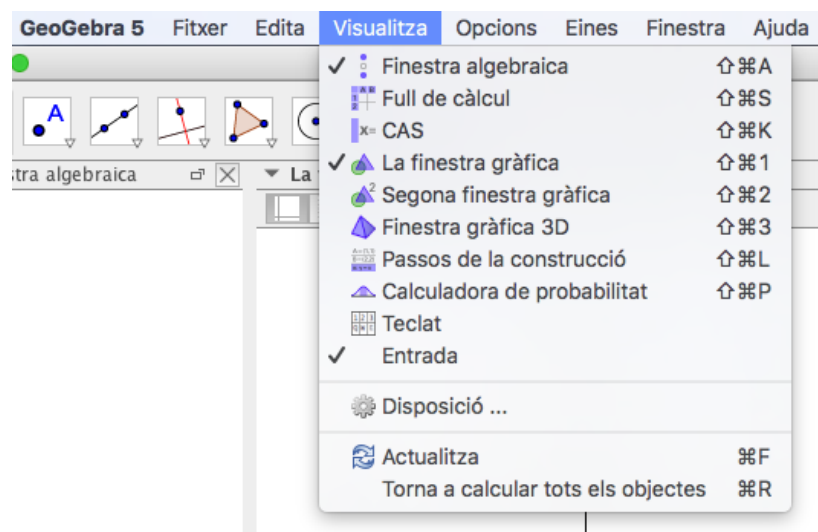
GeoGebra 5 Fitxer Edita Visualitza Opcions Eines Finestra Ajuda

A

stra algebraica

La

✓ Finestra algebraica ⇧⌘A
Full de càlcul ⇧⌘S
x= CAS ⇧⌘K
✓ La finestra gràfica ⇧⌘1
2 Segona finestra gràfica ⇧⌘2
Finestra gràfica 3D ⇧⌘3
Passos de la construcció ⇧⌘L
Calculadora de probabilitat ⇧⌘P
Teclat
✓ Entrada

Disposició ...

Actualitza ⌘F
Torna a calcular tots els objectes ⌘R